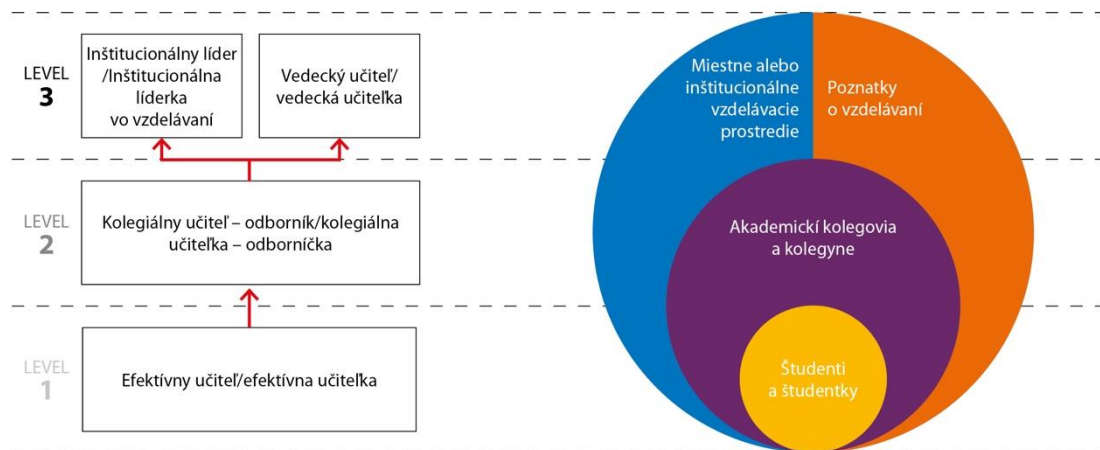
LEVEL 3

Inštitucionálny líder /Inštitucionálna líderka vo vzdelávaní

Vedecký učiteľ/ vedecká učiteľka

LEVEL 2

Kolegiálny učiteľ – odborník/kolegiálna učiteľka – odborníčka

LEVEL 1

Efektívny učiteľ/efektívna učiteľka

Miestne alebo inštitucionálne vzdelávacie prostredie

Poznatky o vzdelávaní

Akademickí kolegovia a kolegyne

Študenti a študentky